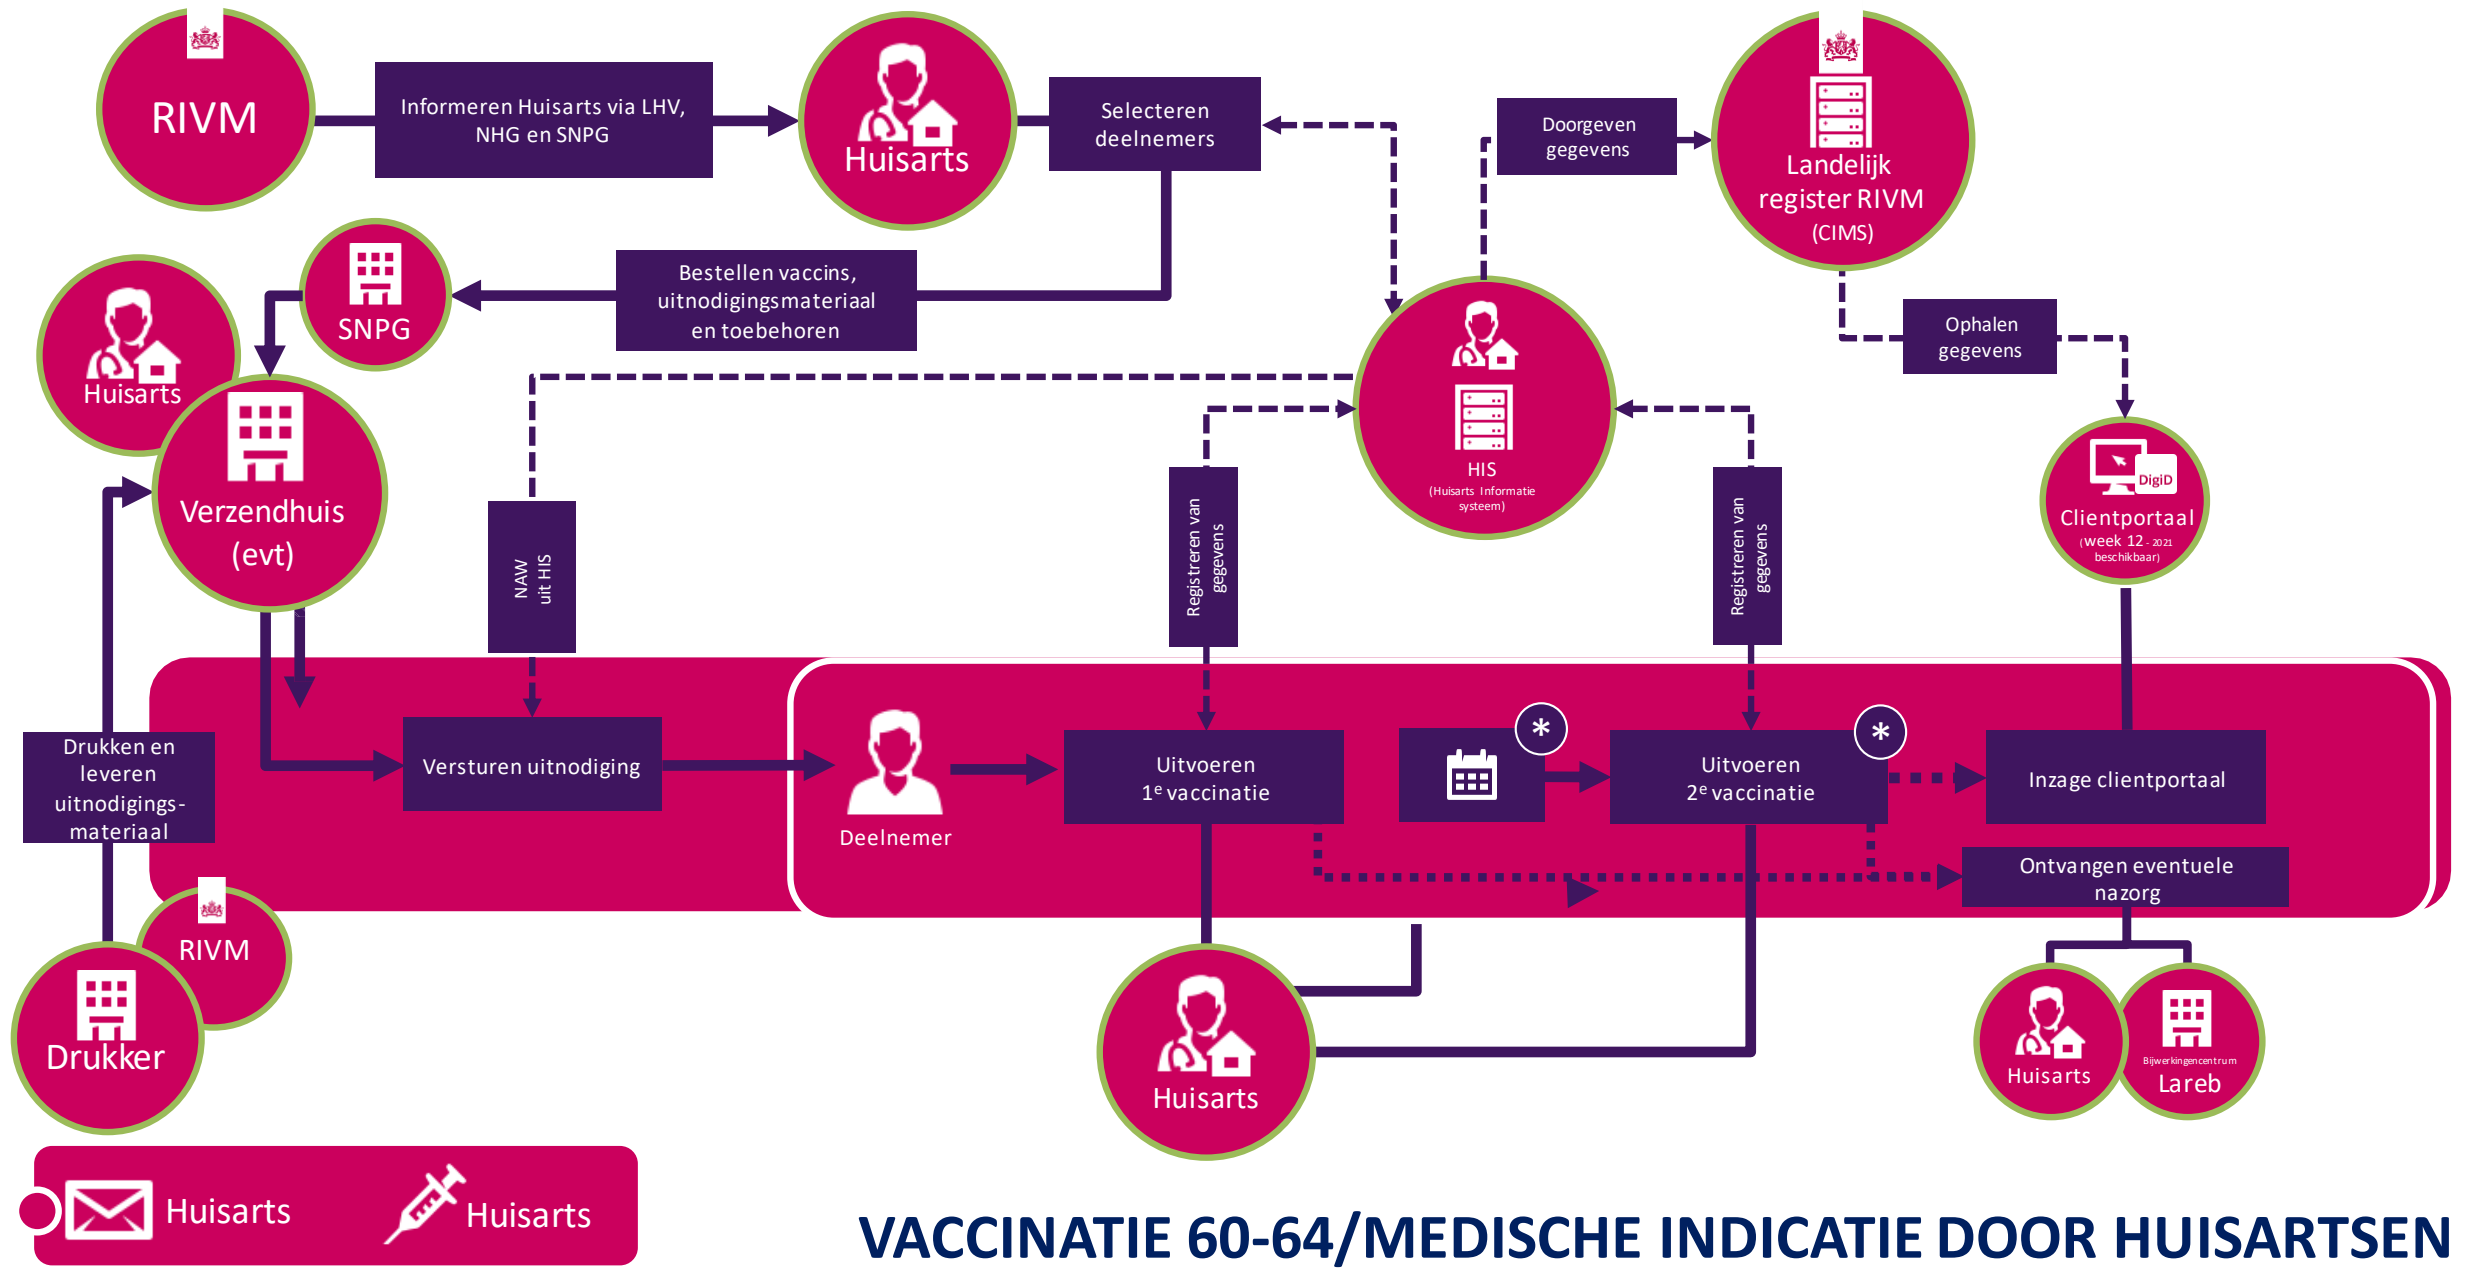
RIVM

Informeren Huisarts via LHV, NHG en SNPG

Huisarts

Selecteren deelnemers

Doorgeven gegevens

Landelijk register RIVM (CIMS)

Huisarts

SNPG

Bestellen vaccins, uitnodigingsmateriaal en toebehoren

HIS (Huisarts Informatie systeem)

Ophalen gegevens

Verzendhuis (evt)

NAW uit HIS

Registreren van gegevens

Registreren van gegevens

DigiD

Clientportaal (week 12 - 2021 beschikbaar)

Drukken en leveren uitnodigings-materiaal

Versturen uitnodiging

Deelnemer

Uitvoeren 1$^e$ vaccinatie

*

Uitvoeren 2$^e$ vaccinatie

*

Inzage clientportaal

Ontvangen eventuele nazorg

RIVM

Drukker

Huisarts

Huisarts

Bijwerkingencentrum Lareb

Huisarts

Huisarts

VACCINATIE 60-64/MEDISCHE INDICATIE DOOR HUISARTSEN